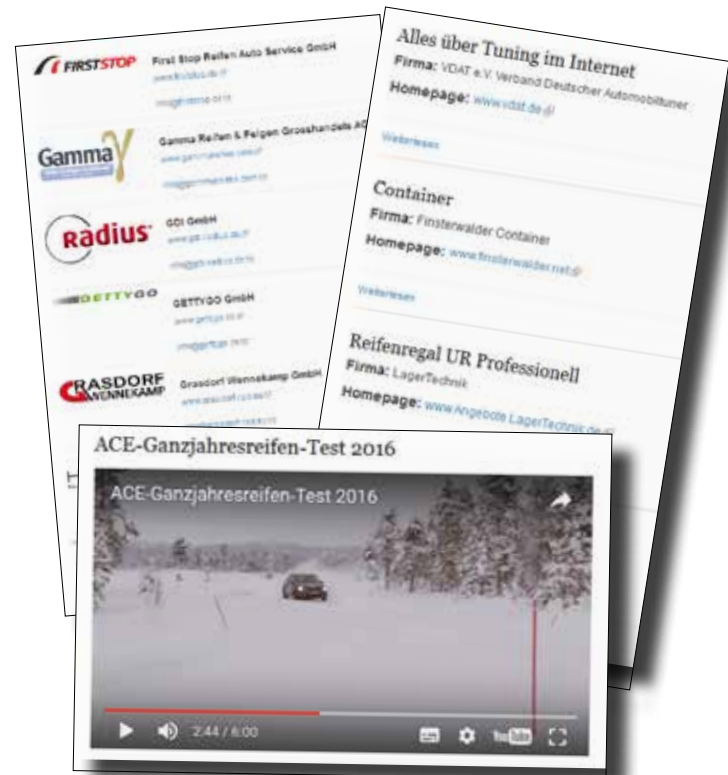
FIRSTSTOP
First Stop Reifen Auto Service GmbH
www.firststop.de
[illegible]

Gamma
Gamma Reifen & Felgen Grosshandels AG
www.gammareifen.de
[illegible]

Radius
GDI GmbH
www.gdi-radius.de
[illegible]

GETTYGO
GETTYGO GmbH
www.gettygo.de
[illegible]

GRASDORF WENNEKAMP
Grasdorf Wennekamp GmbH
www.grasdorf.de
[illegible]

Alles über Tuning im Internet
Firma: VDAT e.V. Verband Deutscher Automobiltuner
Homepage: www.vdat.de

Weiterlesen

Container
Firma: Finsterwalder Container
Homepage: www.finsterwalder.net

Weiterlesen

Reifenregal UR Professionell
Firma: LagerTechnik
Homepage: www.Angebote.LagerTechnik.de

ACE-Ganzjahresreifen-Test 2016

ACE-Ganzjahresreifen-Test 2016

2:44 / 6:00